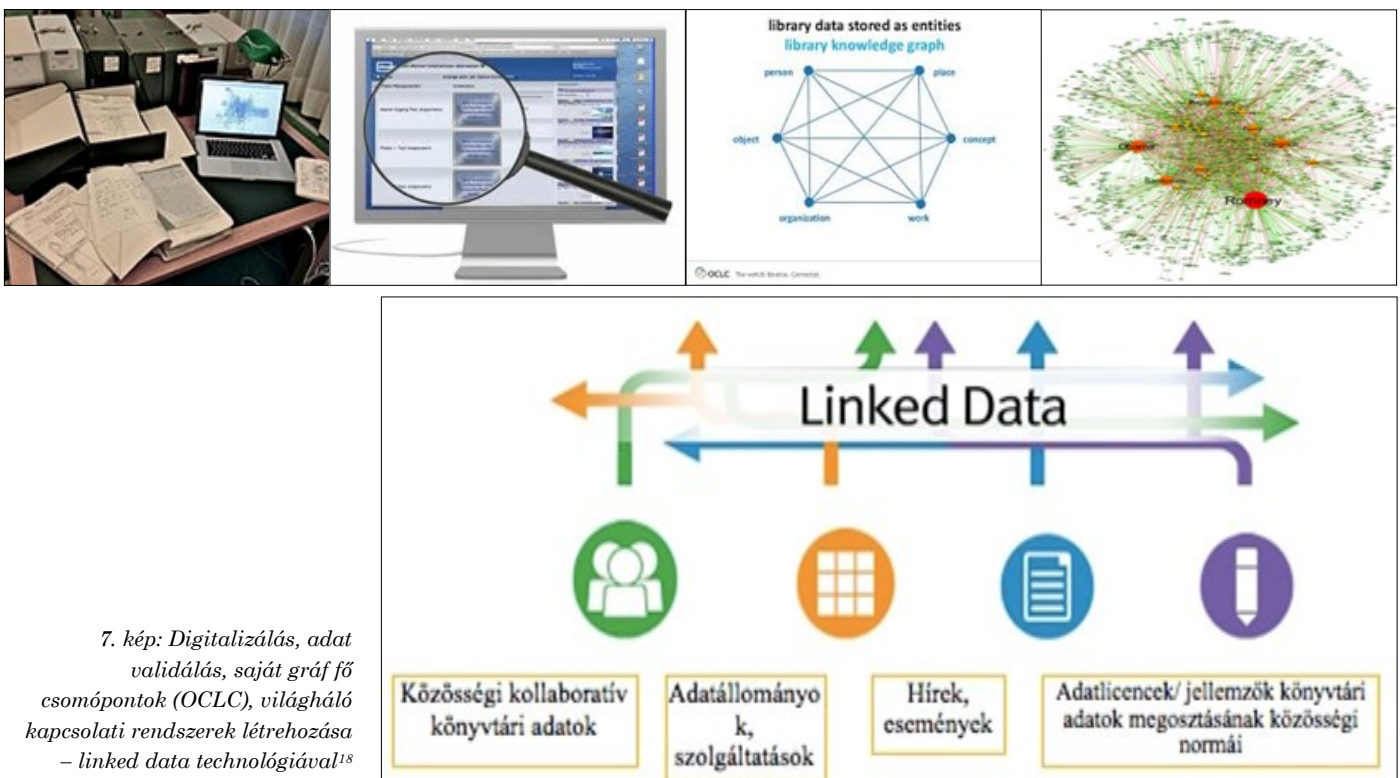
library data stored as entities
library knowledge graph

person
place
object
concept
organization
work

OCLC The world's libraries. Connected.

Obama
Romney

Linked Data

Közösségi kollaboratív könyvtári adatok

Adatállományo k, szolgáltatások

Hírek, események

Adatlicencek/ jellemzők könyvtári adatok megosztásának közösségi normái

7. kép: Digitalizálás, adat validálás, saját gráf fő csomópontok (OCLC), világháló kapcsolati rendszerek létrehozása – linked data technológiával$^{18}$